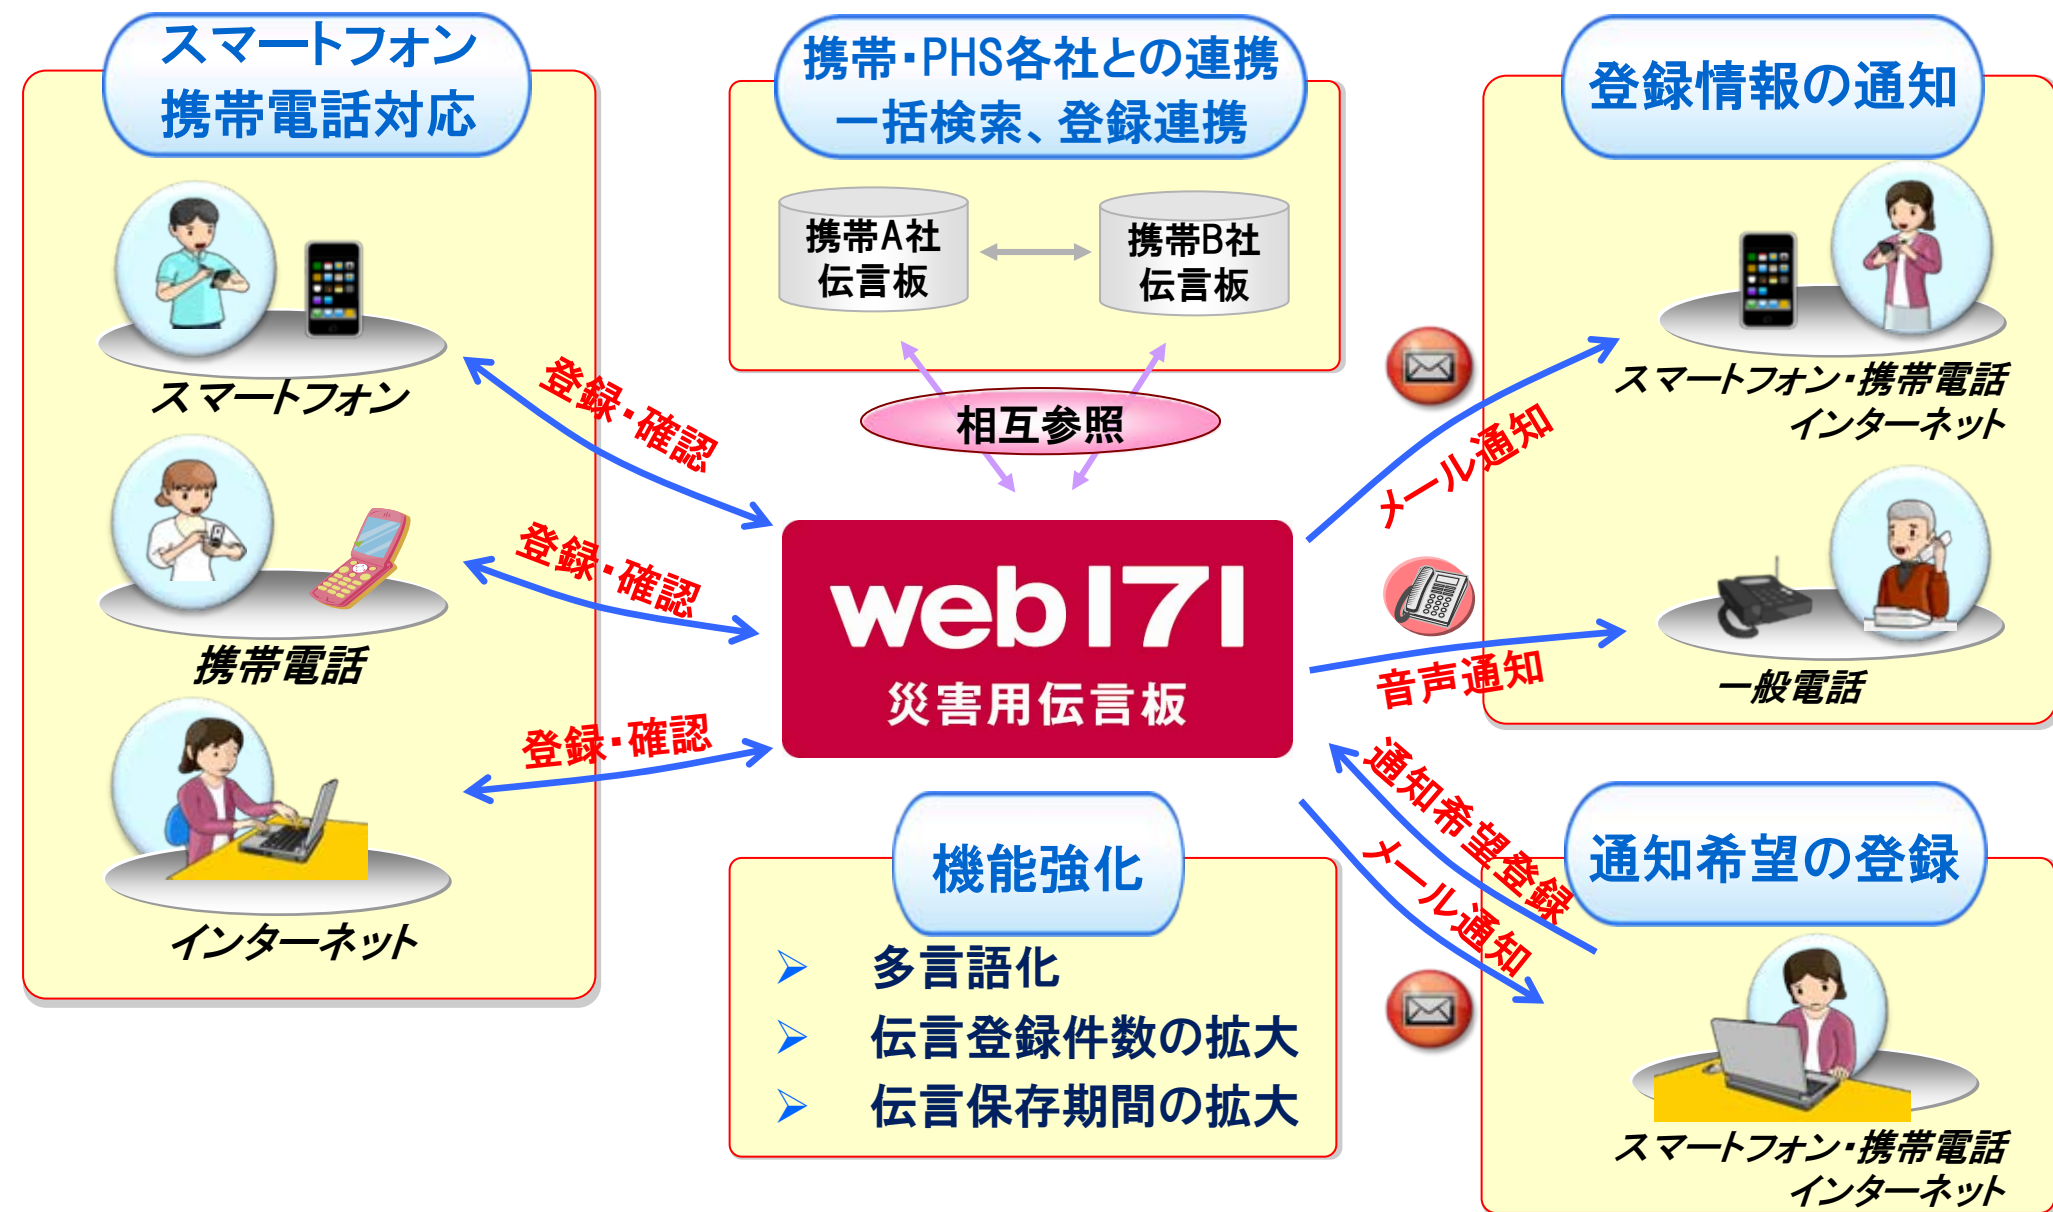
スマートフォン
携帯電話対応

スマートフォン

携帯電話

インターネット

登録・確認

登録・確認

登録・確認

携帯・PHS各社との連携
一括検索、登録連携

携帯A社
伝言板

携帯B社
伝言板

相互参照

web171
災害用伝言板

機能強化

➢ 多言語化
➢ 伝言登録件数の拡大
➢ 伝言保存期間の拡大

登録情報の通知

メール通知

スマートフォン・携帯電話
インターネット

音声通知

一般電話

通知希望登録

メール通知

通知希望の登録

スマートフォン・携帯電話
インターネット